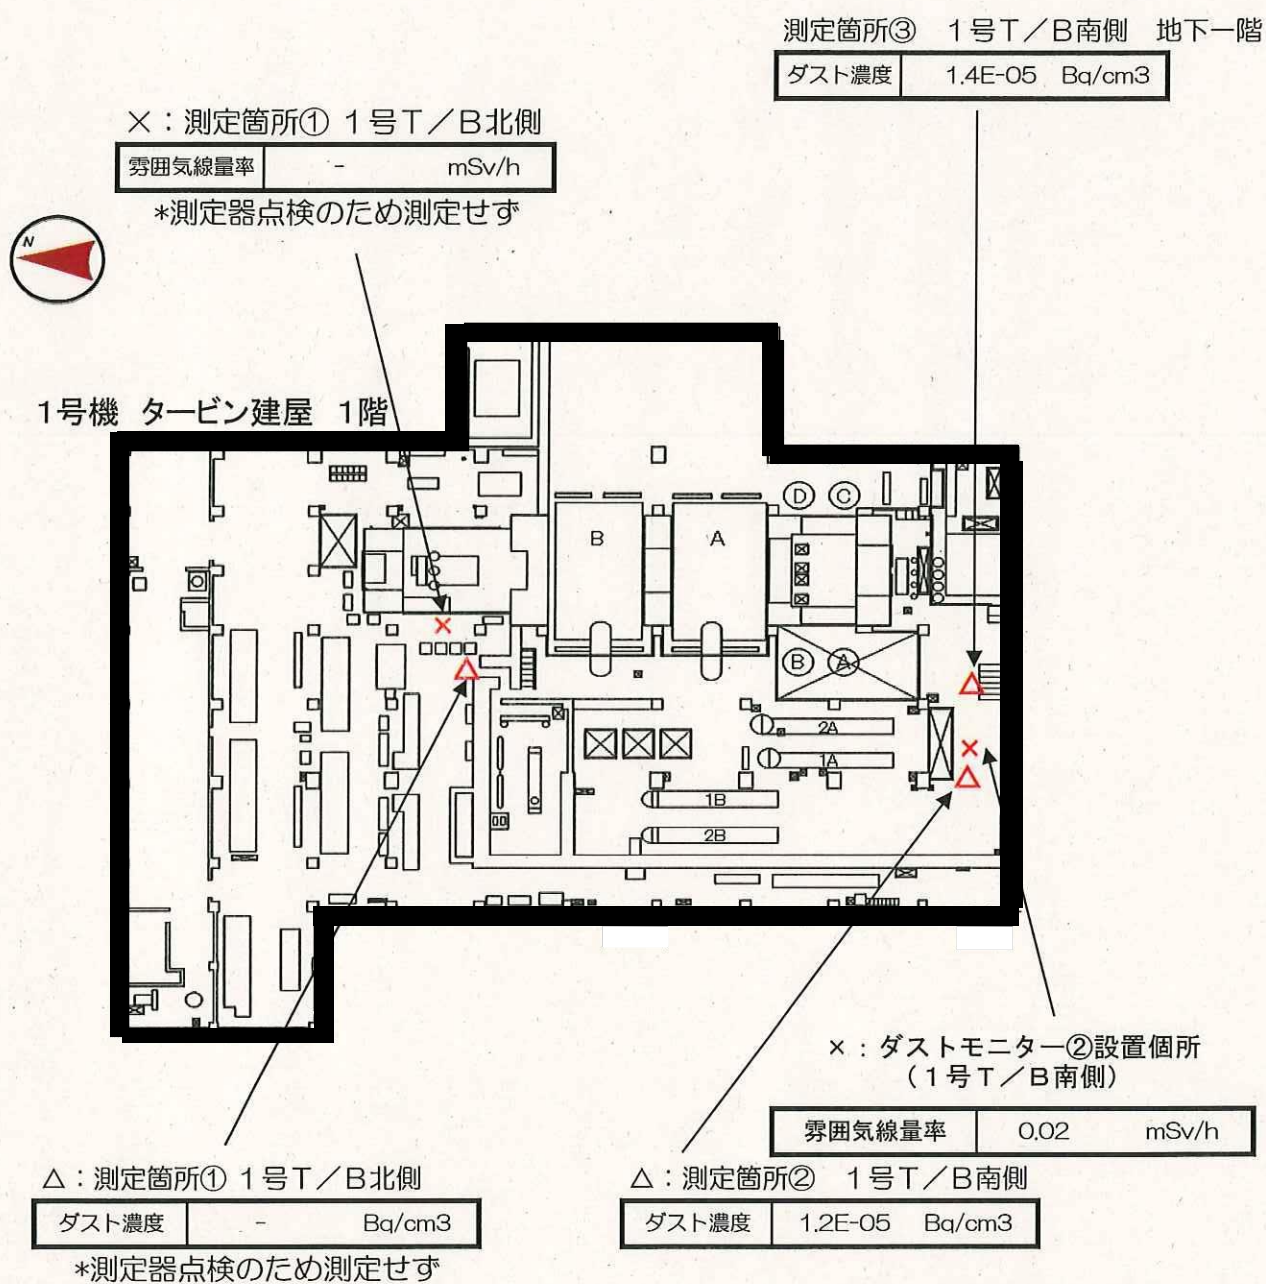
測定箇所③　1号T／B南側　地下一階

| ダスト濃度 | 1.4E-05　Bq/cm3 |
|---|---|

×：測定箇所①　1号T／B北側

| 雰囲気線量率 | - | mSv/h |
|---|---|---|

*測定器点検のため測定せず

N

1号機　タービン建屋　1階

D　C

B　A

B　A

2A

1A

1B

2B

×：ダストモニター②設置個所
（1号T／B南側）

| 雰囲気線量率 | 0.02 | mSv/h |
|---|---|---|

△：測定箇所①　1号T／B北側

| ダスト濃度 | - | Bq/cm3 |
|---|---|---|

*測定器点検のため測定せず

△：測定箇所②　1号T／B南側

| ダスト濃度 | 1.2E-05 | Bq/cm3 |
|---|---|---|